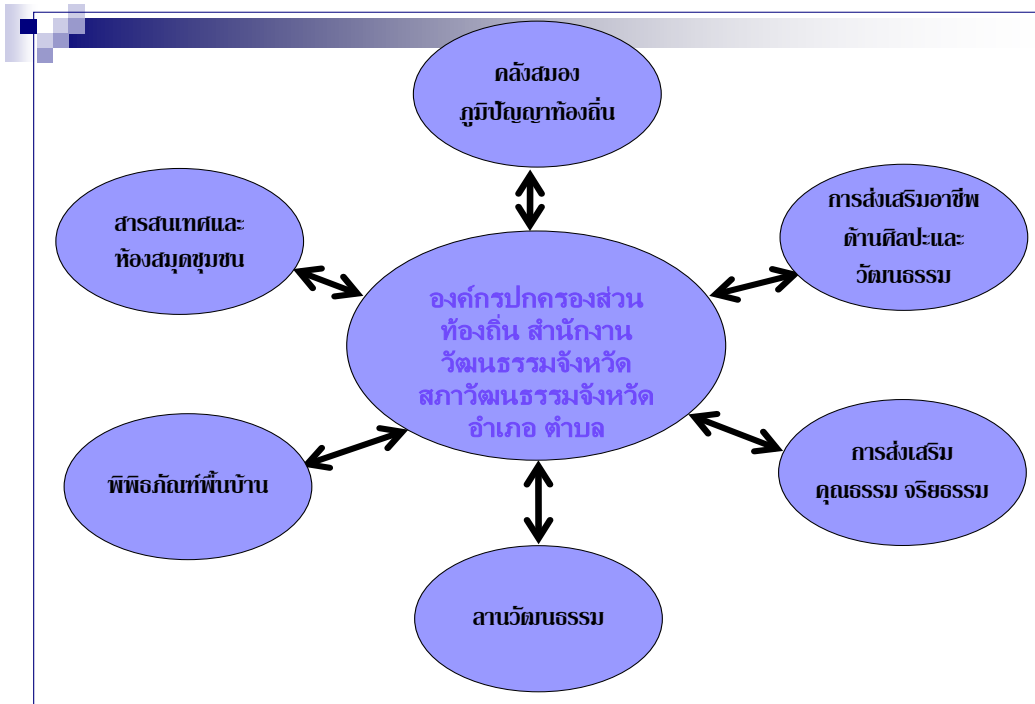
คลังสมอง
ภูมิปัญญาท้องถิ่น

สารสนเทศและ
ห้องสมุดชุมชน

การส่งเสริมอาชีพ
ด้านศิลปะและ
วัฒนธรรม

องค์กรปกครองส่วน
ท้องถิ่น สำนักงาน
วัฒนธรรมจังหวัด
สภาวัฒนธรรมจังหวัด
อำเภอ ตำบล

พิพิธภัณฑ์พื้นบ้าน

การส่งเสริม
คุณธรรม จริยธรรม

ลานวัฒนธรรม